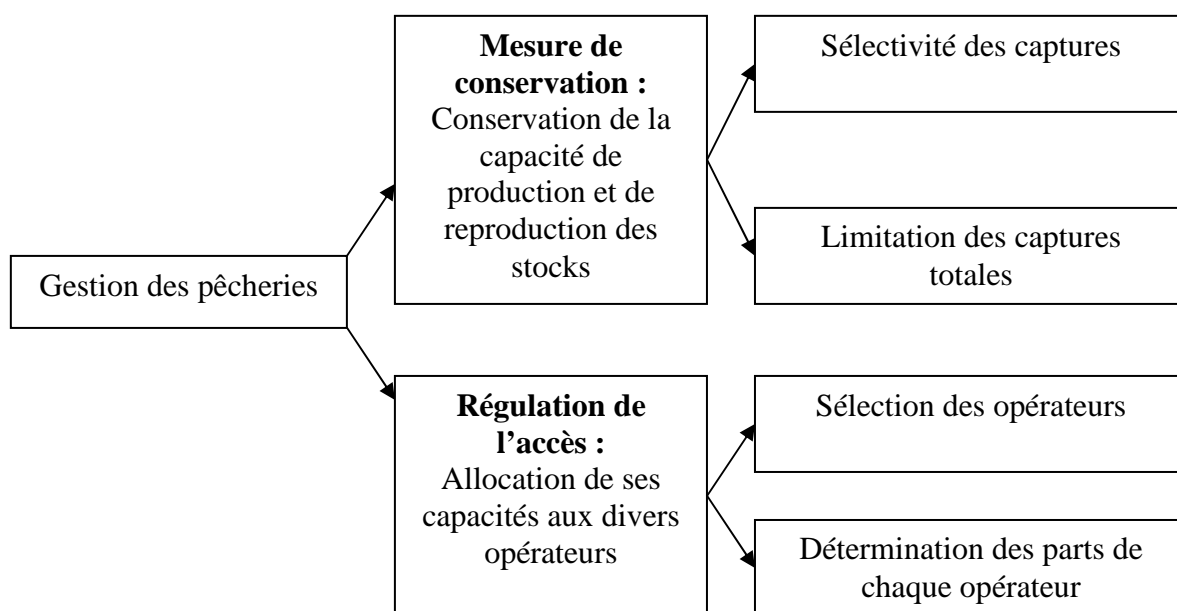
Gestion des pêcheries

**Mesure de conservation :** Conservation de la capacité de production et de reproduction des stocks

Sélectivité des captures

Limitation des captures totales

**Régulation de l’accès :** Allocation de ses capacités aux divers opérateurs

Sélection des opérateurs

Détermination des parts de chaque opérateur